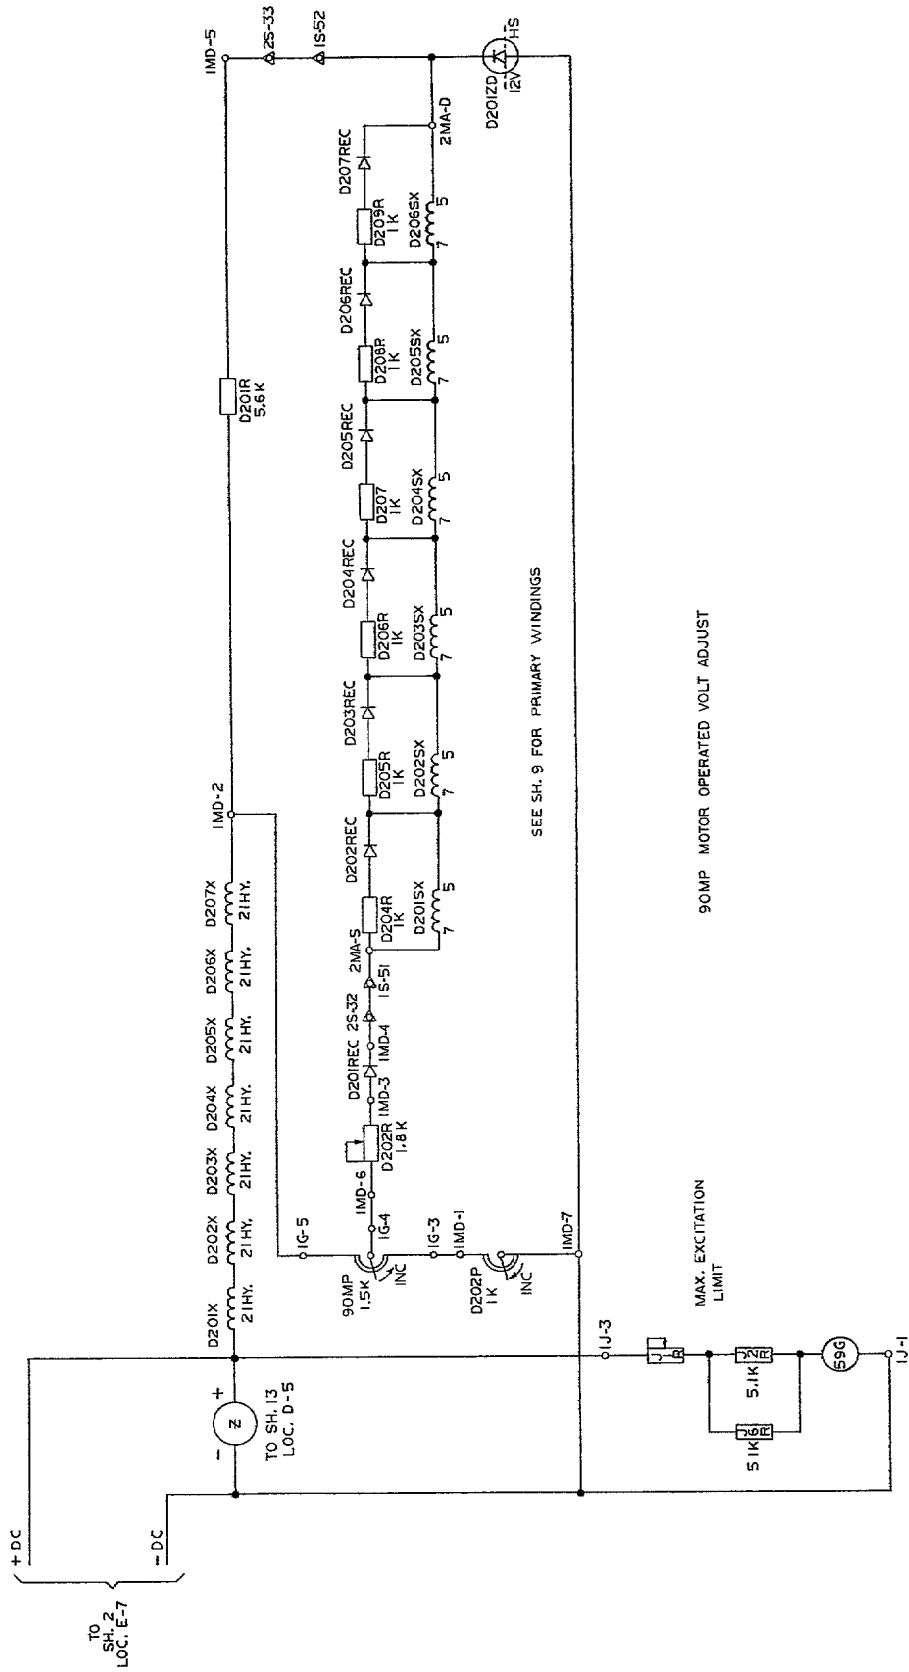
TO SH. 2 LOC. E-7

+DC

-DC

TO SH. 13 LOC. D-5

Z

+

-

D201X 21HY.

D202X 21HY.

D203X 21HY.

D204X 21HY.

D205X 21HY.

D206X 21HY.

D207X 21HY.

IMD-2

D201R 5.6K

IMD-5

2S-33

1S-52

D201ZD 12V

HS

1G-5

90MP 1.5K

INC

1G-4

IMD-6

D202R 1.8K

IMD-3

D201REC

IMD-4

2S-32

1S-51

2MA-S

D204R 1K

D201SX 7 5

D202REC

D205R 1K

D202SX 7 5

D203REC

D206R 1K

D203SX 7 5

D204REC

D207 1K

D204SX 7 5

D205REC

D208R 1K

D205SX 7 5

D206REC

D209R 1K

D206SX 7 5

D207REC

2MA-D

1G-3

IMD-1

D202P 1K

INC

IMD-7

SEE SH. 9 FOR PRIMARY WINDINGS

90MP MOTOR OPERATED VOLT ADJUST

1J-3

J 1 R

5.1K J 2 R

5.1K J 6 R

59G

1J-1

MAX. EXCITATION LIMIT